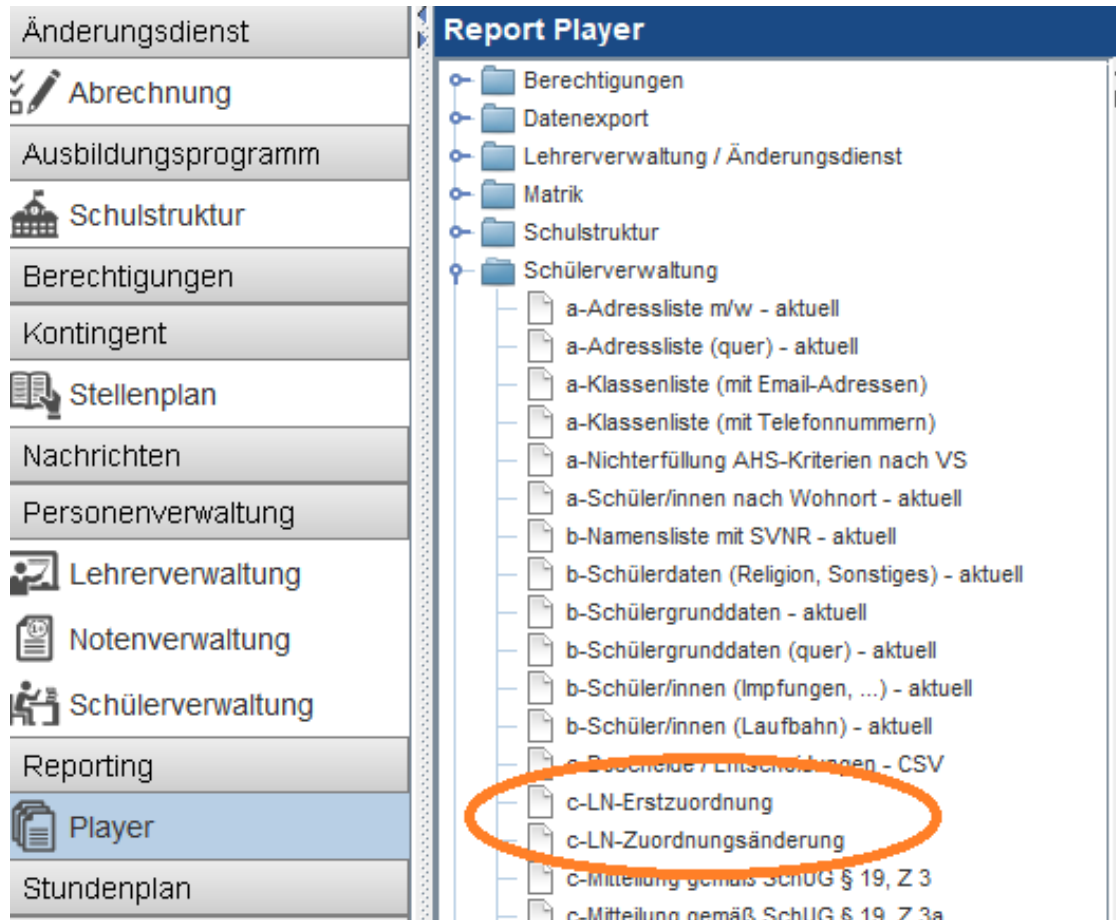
Änderungsdienst
Abrechnung
Ausbildungsprogramm
Schulstruktur
Berechtigungen
Kontingent
Stellenplan
Nachrichten
Personenverwaltung
Lehrerverwaltung
Notenverwaltung
Schülerverwaltung
Reporting
Player
Stundenplan

Report Player

Berechtigungen
Datenexport
Lehrerverwaltung / Änderungsdienst
Matrik
Schulstruktur
Schülerverwaltung
a-Adressliste m/w - aktuell
a-Adressliste (quer) - aktuell
a-Klassenliste (mit Email-Adressen)
a-Klassenliste (mit Telefonnummern)
a-Nichterfüllung AHS-Kriterien nach VS
a-Schüler/innen nach Wohnort - aktuell
b-Namensliste mit SVNR - aktuell
b-Schülerdaten (Religion, Sonstiges) - aktuell
b-Schülergrunddaten - aktuell
b-Schülergrunddaten (quer) - aktuell
b-Schüler/innen (Impfungen, ...) - aktuell
b-Schüler/innen (Laufbahn) - aktuell
c-Bescheide / Entscheidungen - CSV
c-LN-Erstzuordnung
c-LN-Zuordnungsänderung
c-Mitteilung gemäß SchUG § 19, Z 3
c-Mitteilung gemäß SchUG § 19, Z 3a